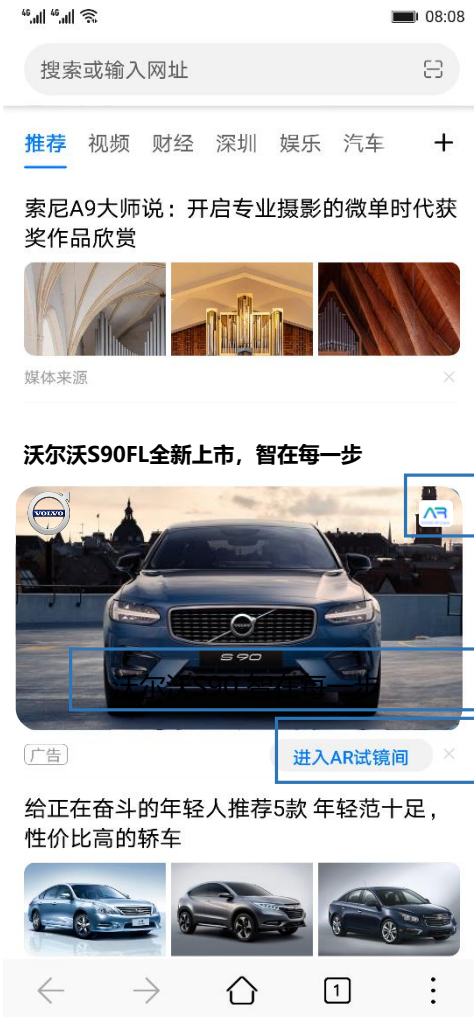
4G 4G 08:08

搜索或输入网址

推荐 视频 财经 深圳 娱乐 汽车 +

索尼A9大师说：开启专业摄影的微单时代获奖作品欣赏

媒体来源

沃尔沃S90FL全新上市，智在每一步

VOLVO

AR

S90

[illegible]

广告

进入AR试镜间

给正在奋斗的年轻人推荐5款 年轻范十足，性价比高的轿车

1